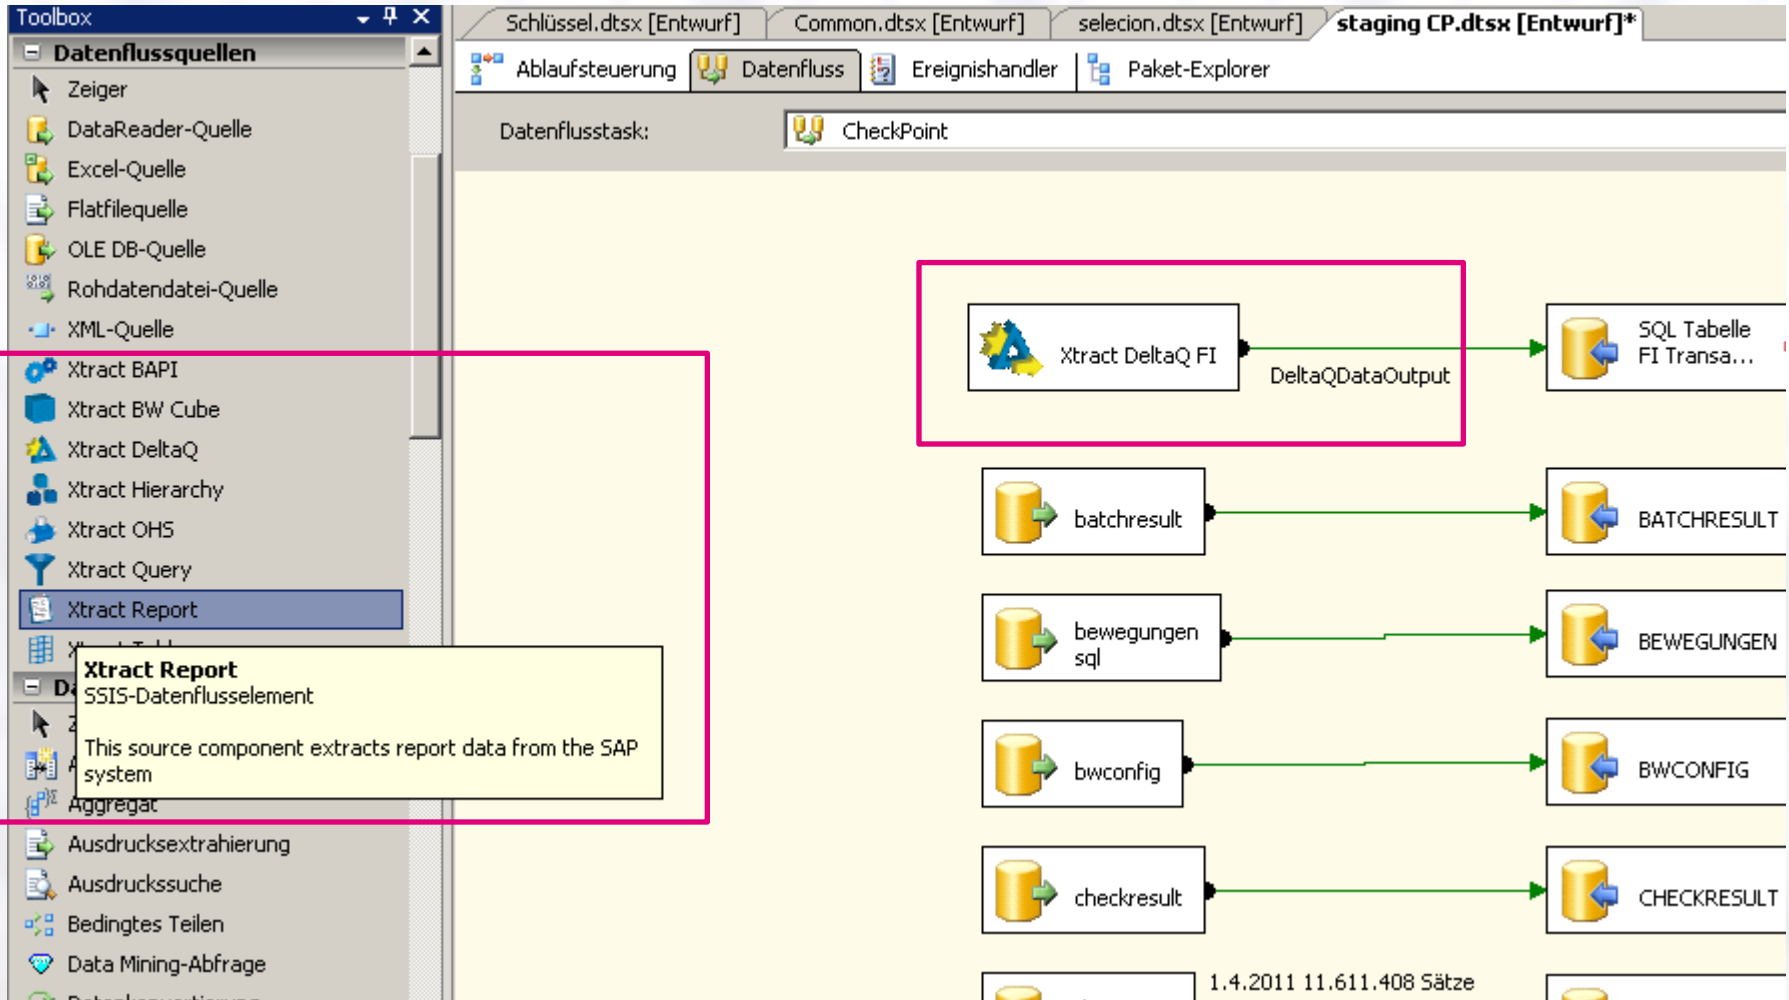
Toolbox

Datenflussquellen
Zeiger
DataReader-Quelle
Excel-Quelle
Flatfilequelle
OLE DB-Quelle
Rohdatendatei-Quelle
XML-Quelle
Xtract BAPI
Xtract BW Cube
Xtract DeltaQ
Xtract Hierarchy
Xtract OHS
Xtract Query
Xtract Report
X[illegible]
Da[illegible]
Z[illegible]
A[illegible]
Aggregat
Ausdrucksextrahierung
Ausdruckssuche
Bedingtes Teilen
Data Mining-Abfrage
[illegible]

Xtract Report
SSIS-Datenflusselement

This source component extracts report data from the SAP system

Schlüssel.dtsx [Entwurf] | Common.dtsx [Entwurf] | selecion.dtsx [Entwurf] | staging CP.dtsx [Entwurf]*

Ablaufsteuerung | Datenfluss | Ereignishandler | Paket-Explorer

Datenflusstask: CheckPoint

Xtract DeltaQ FI
DeltaQDataOutput
SQL Tabelle FI Transa...
batchresult
BATCHRESULT
bewegungen sql
BEWEGUNGEN
bwconfig
BWCONFIG
checkresult
CHECKRESULT
1.4.2011 11.611.408 Sätze